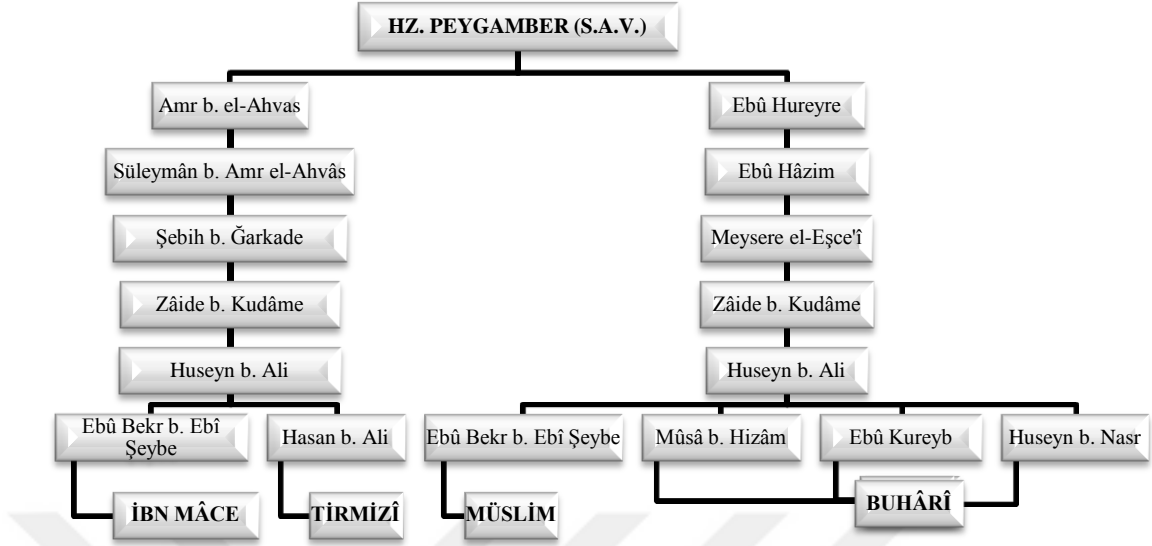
HZ. PEYGAMBER (S.A.V.)

Amr b. el-Ahvas

Süleymân b. Amr el-Ahvâs

Şebih b. Ğarkade

Zâide b. Kudâme

Huseyn b. Ali

Ebû Bekr b. Ebî Şeybe

Hasan b. Ali

İBN MÂCE

TİRMİZÎ

Ebû Hureyre

Ebû Hâzim

Meysere el-Eşce'î

Zâide b. Kudâme

Huseyn b. Ali

Ebû Bekr b. Ebî Şeybe

Mûsâ b. Hizâm

Ebû Kureyb

Huseyn b. Nasr

MÜSLİM

BUHÂRÎ